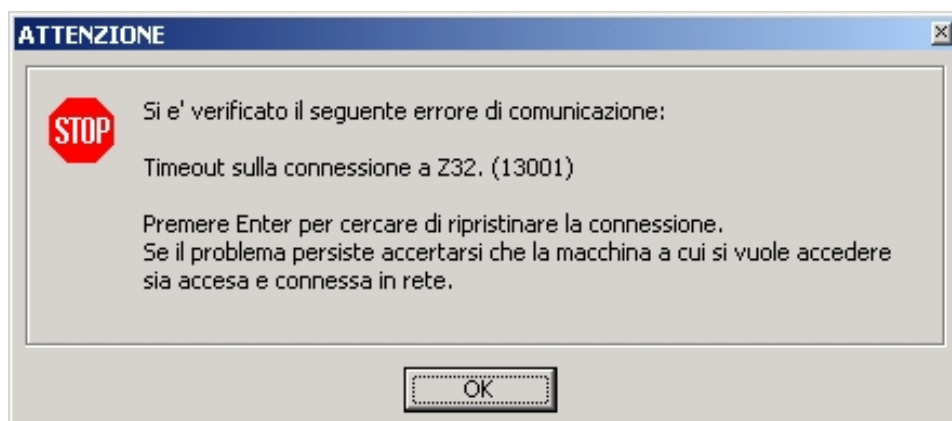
ATTENZIONE

STOP

Si e' verificato il seguente errore di comunicazione:

Timeout sulla connessione a Z32. (13001)

Premere Enter per cercare di ripristinare la connessione.
Se il problema persiste accertarsi che la macchina a cui si vuole accedere sia accesa e connessa in rete.

OK